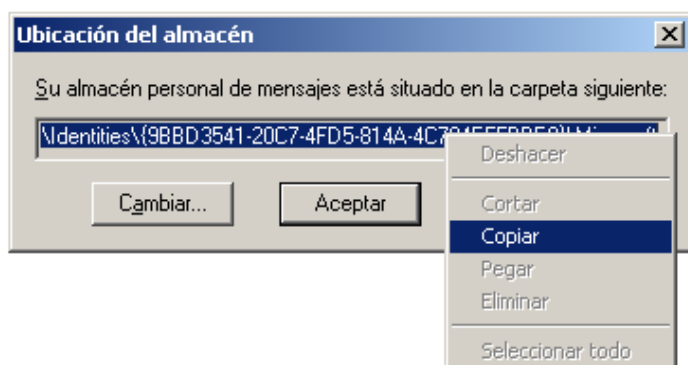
Ubicación del almacén

Su almacén personal de mensajes está situado en la carpeta siguiente:

\Identities\{9BBD3541-20C7-4FD5-814A-4C7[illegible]

Cambiar...

Aceptar

Deshacer

Cortar

Copiar

Pegar

Eliminar

Seleccionar todo